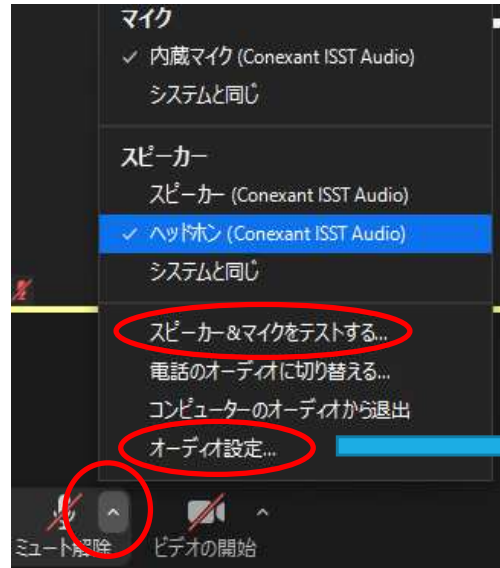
マイク
✓ 内蔵マイク (Conexant ISST Audio)
システムと同じ

スピーカー
スピーカー (Conexant ISST Audio)
✓ ヘッドホン (Conexant ISST Audio)
システムと同じ

スピーカー&マイクをテストする...
電話のオーディオに切り替える...
コンピューターのオーディオから退出
オーディオ設定...

ミュート解除
ビデオの開始